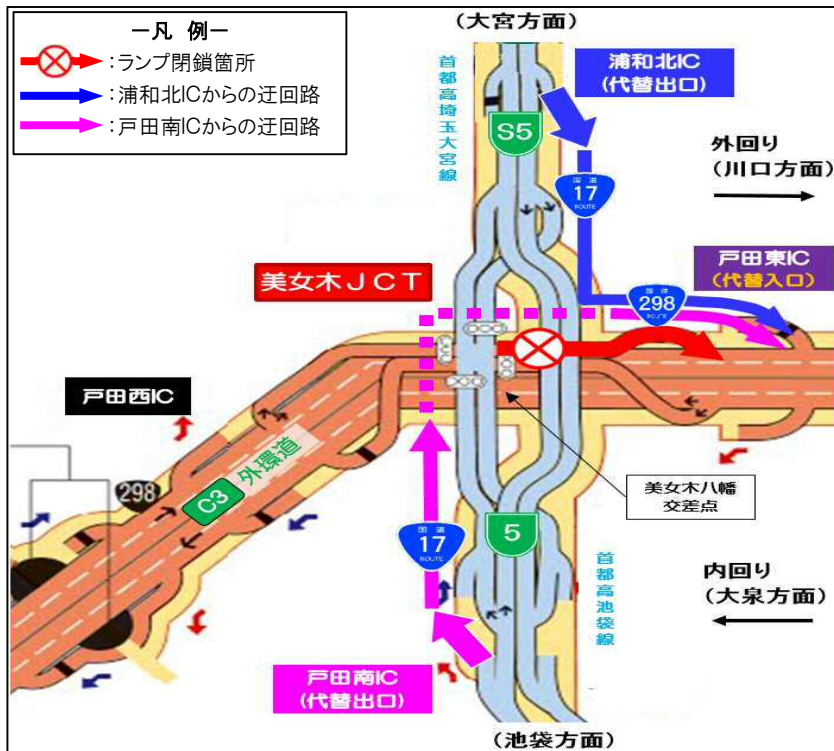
ー凡 例ー

:ランプ閉鎖箇所

:浦和北ICからの迂回路

:戸田南ICからの迂回路

(大宮方面)

首都高埼玉大宮線

S5

浦和北IC
(代替出口)

国道 17 ROUTE

外回り
(川口方面)

戸田東IC
(代替入口)

国道 298 ROUTE

美女木JCT

戸田西IC

298

C3 外環道

美女木八幡
交差点

国道 17 ROUTE

5

首都高池袋線

内回り
(大泉方面)

戸田南IC
(代替出口)

(池袋方面)